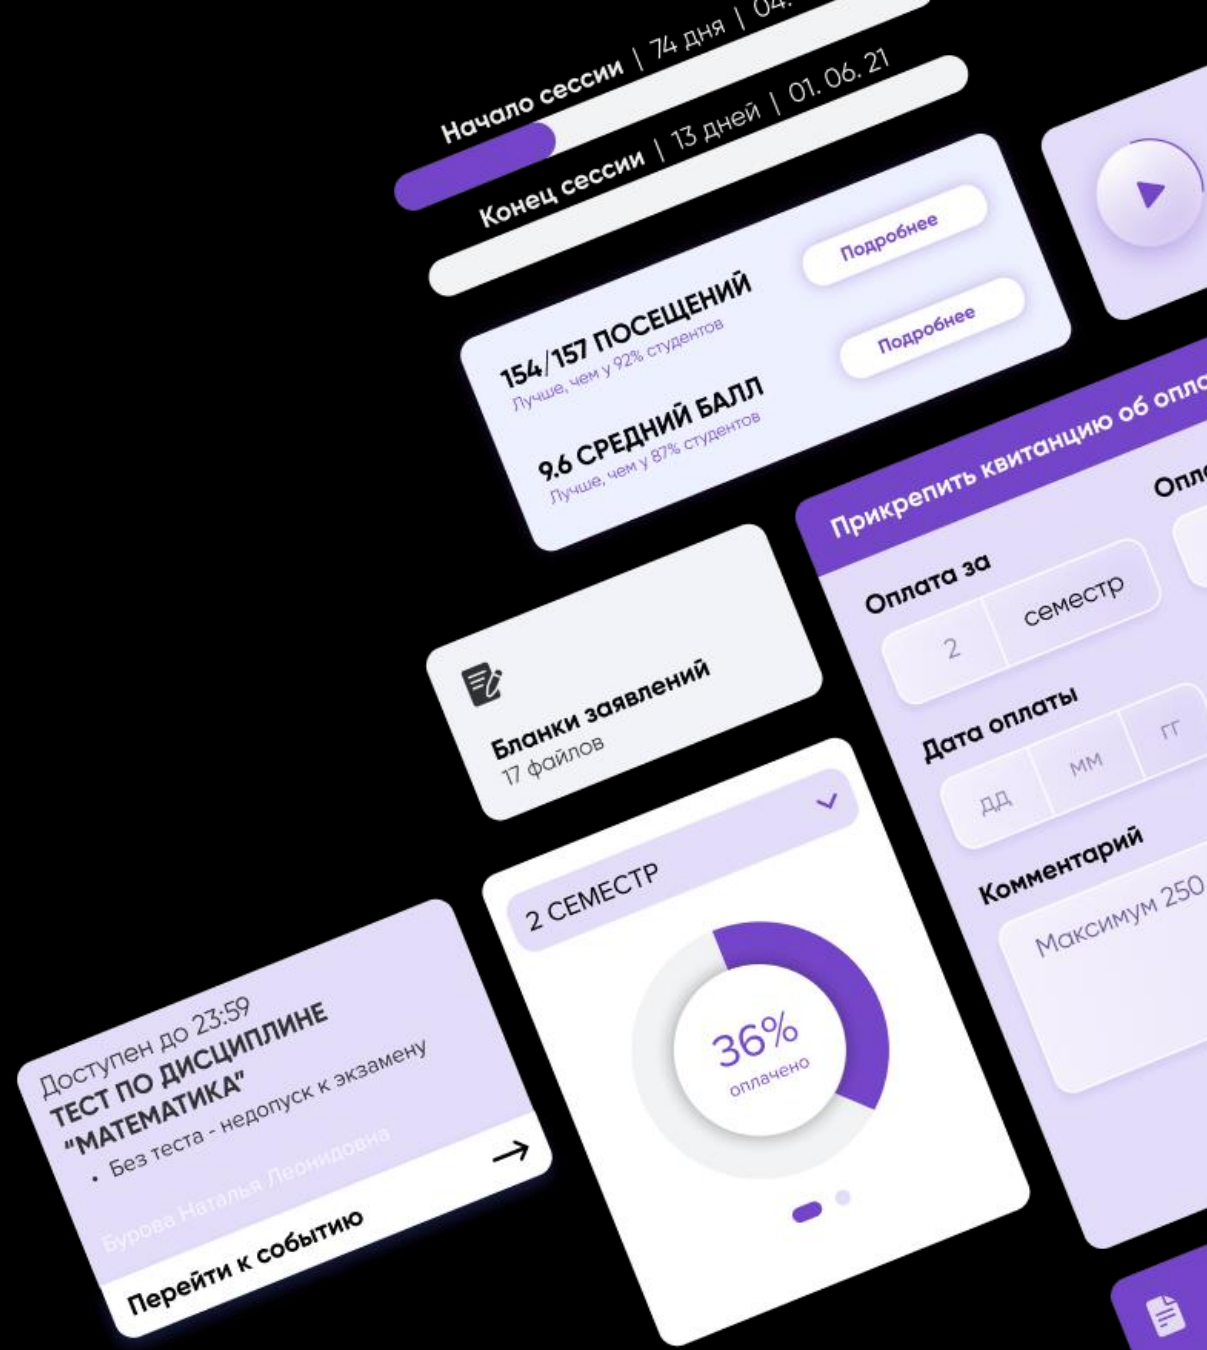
Начало сессии | 74 дня | 04.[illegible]

Конец сессии | 13 дней | 01. 06. 21

154/157 ПОСЕЩЕНИЙ
Лучше, чем у 92% студентов

Подробнее

9.6 СРЕДНИЙ БАЛЛ
Лучше, чем у 87% студентов

Подробнее

Прикрепить квитанцию об опла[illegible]

Оплата за
2
семестр

Опл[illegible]

Дата оплаты
ДД
ММ
ГГ

Комментарий
Максимум 250

Бланки заявлений
17 файлов

2 СЕМЕСТР

36%
оплачено

Доступен до 23:59
ТЕСТ ПО ДИСЦИПЛИНЕ "МАТЕМАТИКА"
• Без теста - недопуск к экзамену
Бурова Наталья Леонидовна

Перейти к событию